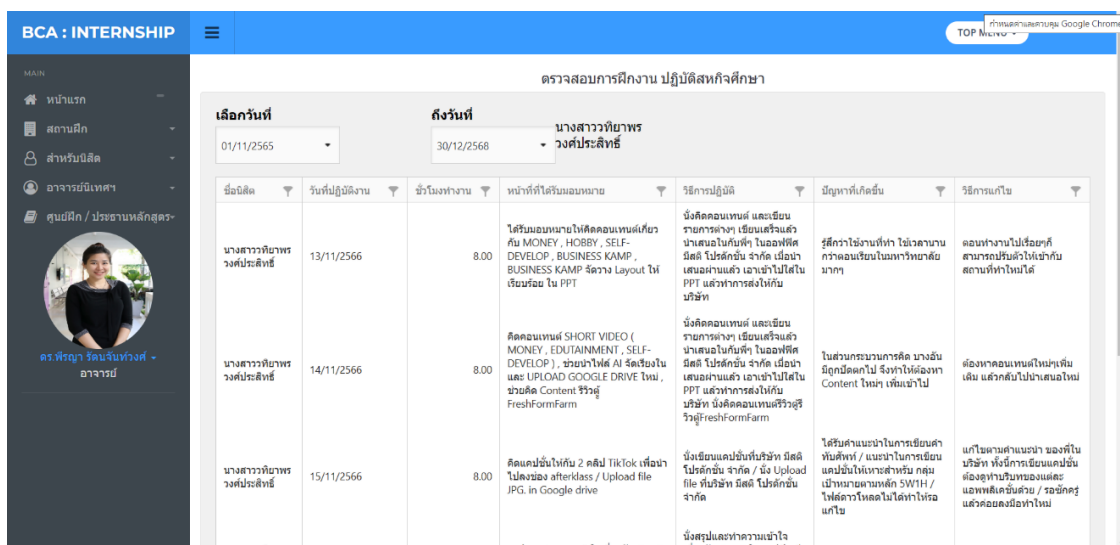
BCA : INTERNSHIP

TOP MENU

กำหนดค่าและควบคุม Google Chrome

MAIN

หน้าแรก

สถานฝึก

สำหรับนิสิต

อาจารย์นิเทศฯ

ศูนย์ฝึก / ประธานหลักสูตร

ดร.พิรญา รัตนจันทร์วงศ์

อาจารย์

ตรวจสอบการฝึกงาน ปฏิบัติสหกิจศึกษา

เลือกวันที่

01/11/2565

ถึงวันที่

30/12/2568

นางสาววทิยาพร วงศ์ประสิทธิ์

| ชื่อนิสิต | วันที่ปฏิบัติงาน | ชั่วโมงทำงาน | หน้าที่ที่ได้รับมอบหมาย | วิธีการปฏิบัติ | ปัญหาที่เกิดขึ้น | วิธีการแก้ไข |
|---|---|---|---|---|---|---|
| นางสาววทิยาพร วงศ์ประสิทธิ์ | 13/11/2566 | 8.00 | ได้รับมอบหมายให้คิดคอนเทนต์เกี่ยวกับ MONEY , HOBBY , SELF-DEVELOP , BUSINESS KAMP , BUSINESS KAMP จัดวาง Layout ให้เรียบร้อย ใน PPT | นั่งคิดคอนเทนต์ และเขียนรายการต่างๆ เขียนเสร็จแล้วนำเสนอในกับพี่ๆ ในออฟฟิศ มีสดิ โปรดักชั่น จำกัด เมื่อนำเสนอผ่านแล้ว เอาเข้าไปใส่ใน PPT แล้วทำการส่งให้กับบริษัท | รู้สึกว่าใช้งานที่ทำ ใช้เวลานานกว่าตอนเรียนในมหาวิทยาลัยมากๆ | ตอนทำงานไปเรื่อยๆก็สามารถปรับตัวให้เข้ากับสถานที่ทำใหม่ได้ |
| นางสาววทิยาพร วงศ์ประสิทธิ์ | 14/11/2566 | 8.00 | คิดคอนเทนต์ SHORT VIDEO ( MONEY , EDUTAINMENT , SELF-DEVELOP ) , ช่วยนำไฟล์ AI จัดเรียงใน และ UPLOAD GOOGLE DRIVE ใหม่ , ช่วยคิด Content รีวิวตู้ FreshFormFarm | นั่งคิดคอนเทนต์ และเขียนรายการต่างๆ เขียนเสร็จแล้วนำเสนอในกับพี่ๆ ในออฟฟิศ มีสดิ โปรดักชั่น จำกัด เมื่อนำเสนอผ่านแล้ว เอาเข้าไปใส่ใน PPT แล้วทำการส่งให้กับบริษัท นั่งคิดคอนเทนต์รีวิวตู้รีวิวตู้FreshFormFarm | ในส่วนกระบวนการคิด บางอันมีถูกปัดตกไป จึงทำให้ต้องหา Content ใหม่ๆ เพิ่มเข้าไป | ต้องหาคอนเทนต์ใหม่ๆเพิ่มเติม แล้วกลับไปนำเสนอใหม่ |
| นางสาววทิยาพร วงศ์ประสิทธิ์ | 15/11/2566 | 8.00 | คิดแคปชั่นให้กับ 2 คลิป TikTok เพื่อนำไปลงช่อง afterklass / Upload file JPG. in Google drive | นั่งเขียนแคปชั่นที่บริษัท มีสดิ โปรดักชั่น จำกัด / นั่ง Upload file ที่บริษัท มีสดิ โปรดักชั่น จำกัด | ได้รับคำแนะนำในการเขียนคำทับศัพท์ / แนะนำในการเขียนแคปชั่นให้เหมาะสำหรับ กลุ่มเป้าหมายตามหลัก 5W1H / ไฟล์ดาวโหลดไม่ได้ทำให้รอแก้ไข | แก้ไขตามคำแนะนำ ของพี่ในบริษัท ทั้งนี้การเขียนแคปชั่นต้องดูท่าทีบนของแต่ละแอพพลิเคชั่นด้วย / รอนักครูแล้วค่อยลงมือทำใหม่ |
| | | | | นั่งสรุปและทำความเข้าใจ | | |